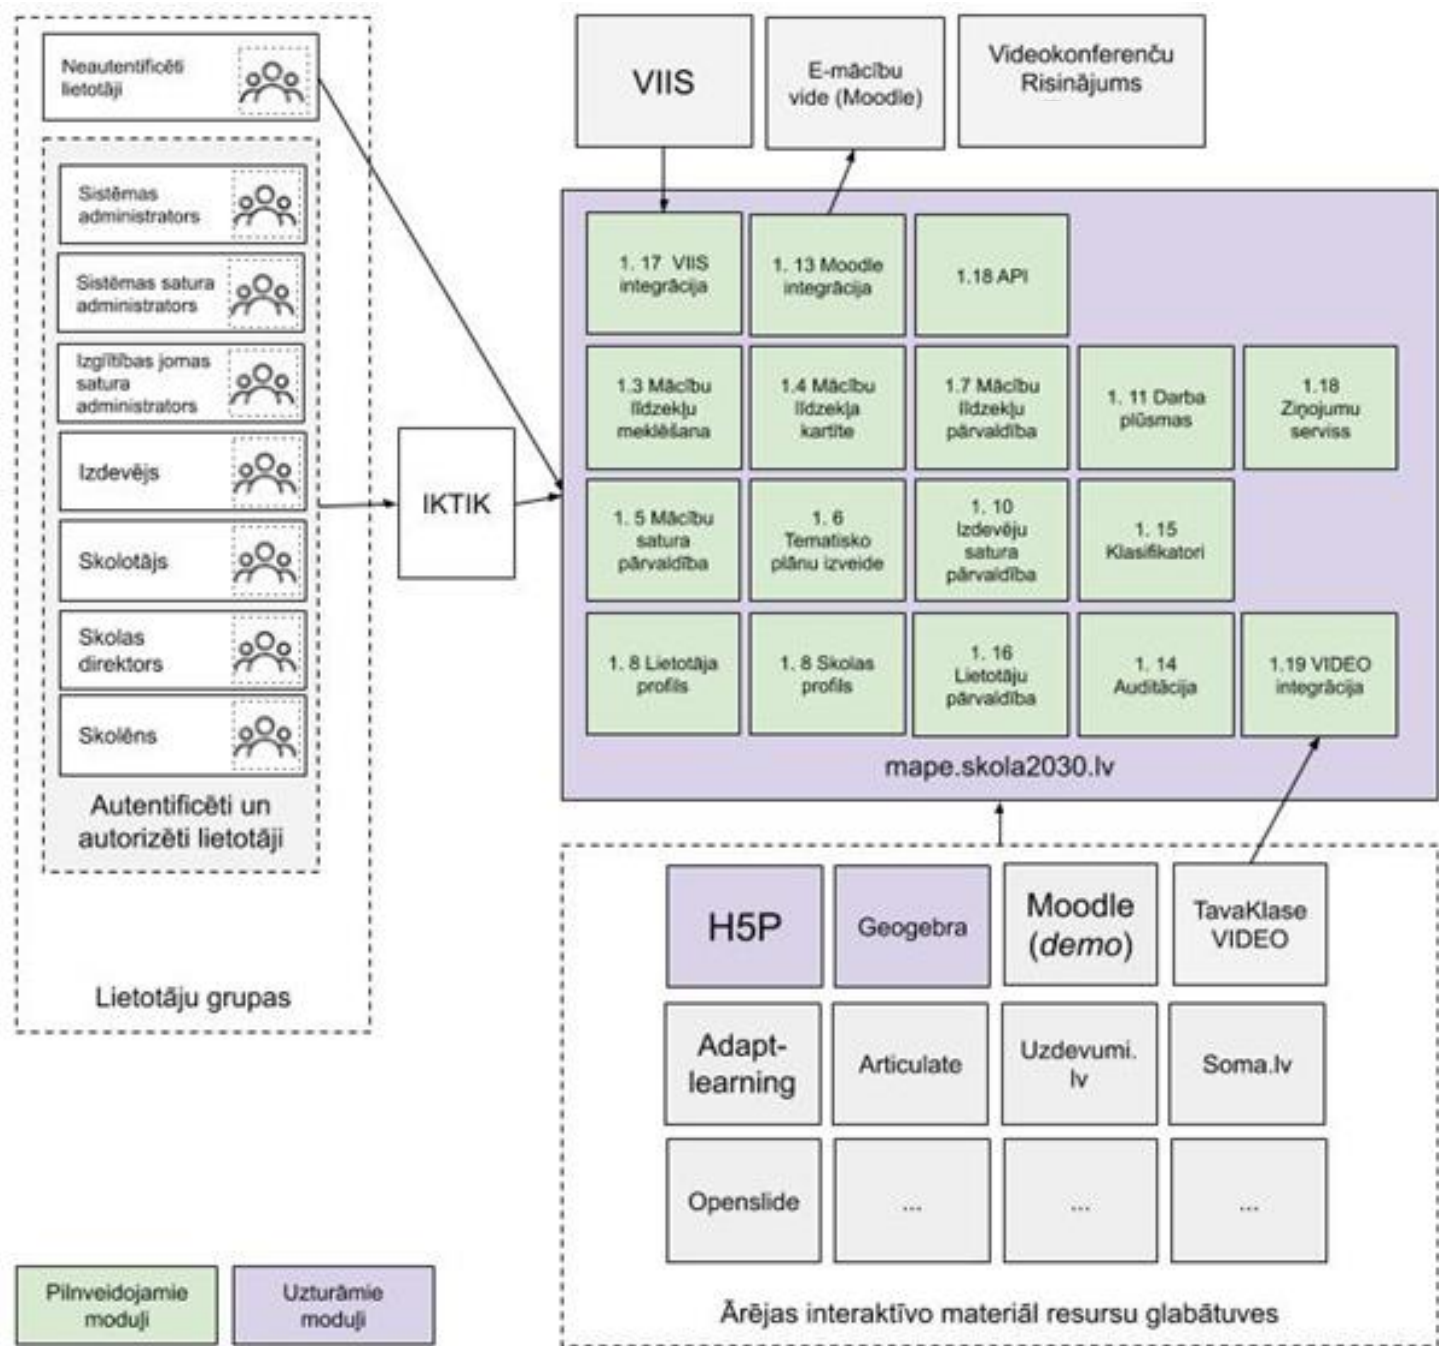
Neautentificēti lietotāji

Sistēmas administrators

Sistēmas satura administrators

Izglītības jomas satura administrators

Izdevējs

Skolotājs

Skolas direktors

Skolēns

Autentificēti un autorizēti lietotāji

Lietotāju grupas

IKTIK

VIIS

E-mācību vide (Moodle)

Videokonferenču Risinājums

1. 17 VIIS integrācija

1. 13 Moodle integrācija

1.18 API

1.3 Mācību līdzekļu meklēšana

1.4 Mācību līdzekļa kartīte

1.7 Mācību līdzekļu pārvaldība

1. 11 Darba plūsmas

1.18 Ziņojumu serviss

1. 5 Mācību satura pārvaldība

1. 6 Tematisko plānu izveide

1. 10 Izdevēju satura pārvaldība

1. 15 Klasifikatori

1. 8 Lietotāja profils

1. 8 Skolas profils

1. 16 Lietotāju pārvaldība

1. 14 Auditācija

1.19 VIDEO integrācija

mape.skola2030.lv

H5P

Geogebra

Moodle (*demo*)

TavaKlase VIDEO

Adapt-learning

Articulate

Uzdevumi. lv

Soma.lv

Openslide

...

...

...

Ārējas interaktīvo materiāl resursu glabātuves

Pilnveidojamie moduļi

Uzturāmie moduļi